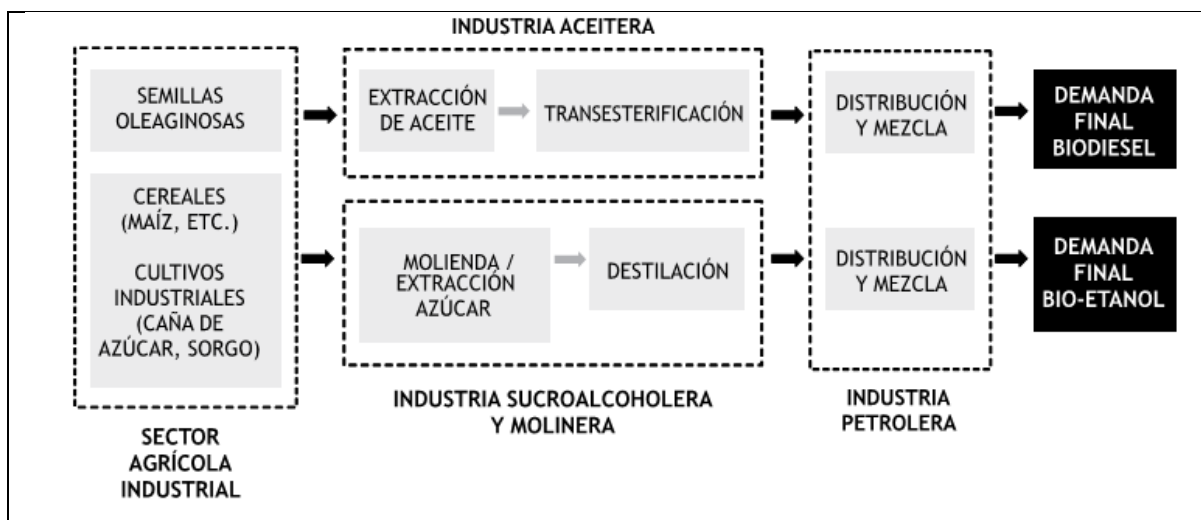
INDUSTRIA ACEITERA

SEMILLAS OLEAGINOSAS

EXTRACCIÓN DE ACEITE

TRANSESTERIFICACIÓN

DISTRIBUCIÓN Y MEZCLA

DEMANDA FINAL BIODIESEL

CEREALES (MAÍZ, ETC.)

CULTIVOS INDUSTRIALES (CAÑA DE AZÚCAR, SORGO)

MOLIENDA / EXTRACCIÓN AZÚCAR

DESTILACIÓN

DISTRIBUCIÓN Y MEZCLA

DEMANDA FINAL BIO-ETANOL

INDUSTRIA SUCROALCOHOLERA Y MOLINERA

INDUSTRIA PETROLERA

SECTOR AGRÍCOLA INDUSTRIAL